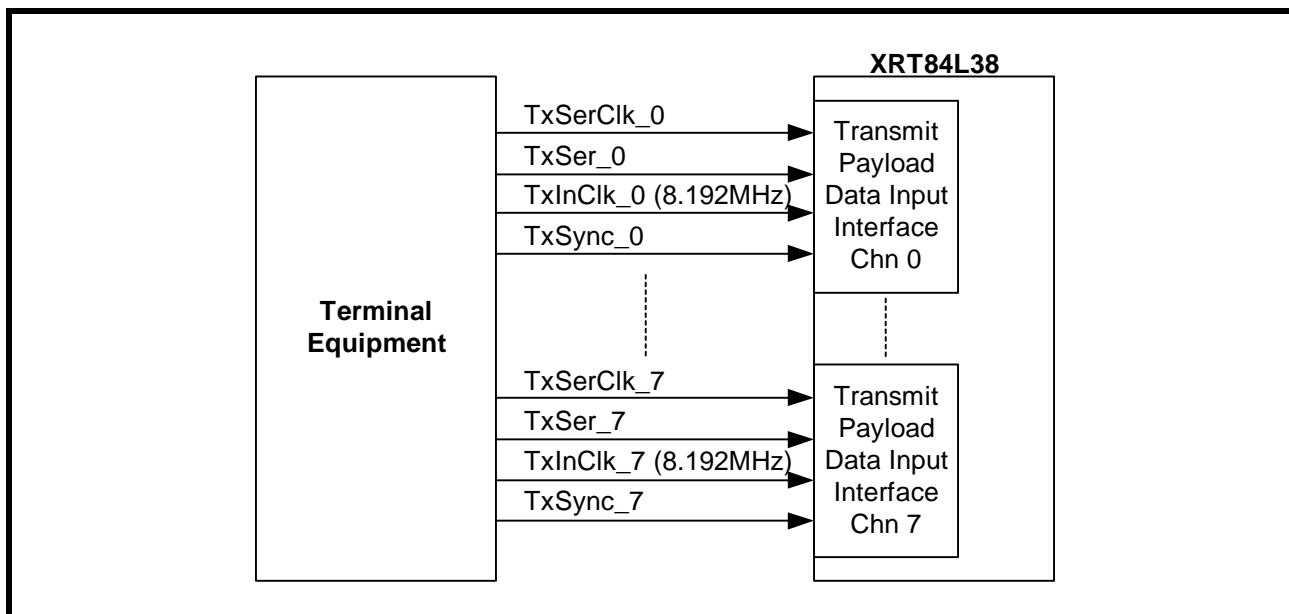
XRT84L38

Terminal Equipment

TxSerClk_0
TxSer_0
TxInClk_0 (8.192MHz)
TxSync_0

Transmit Payload Data Input Interface Chn 0

TxSerClk_7
TxSer_7
TxInClk_7 (8.192MHz)
TxSync_7

Transmit Payload Data Input Interface Chn 7